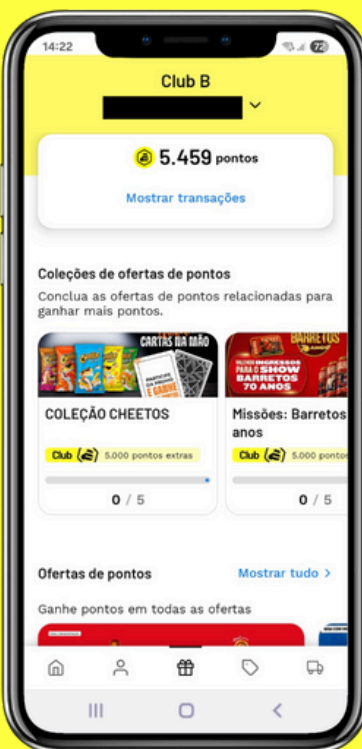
14:22

72

Club B

5.459 pontos

Mostrar transações

Coleções de ofertas de pontos

Conclua as ofertas de pontos relacionadas para ganhar mais pontos.

CARTAS NA MÃO

COLEÇÃO CHEETOS

Club 5.000 pontos extras

0 / 5

BARRETOS

INGRESSOS PARA O SHOW BARRETOS 70 ANOS

Missões: Barretos anos

Club 5.000 pontos

0 / 5

Ofertas de pontos

Mostrar tudo >

Ganhe pontos em todas as ofertas